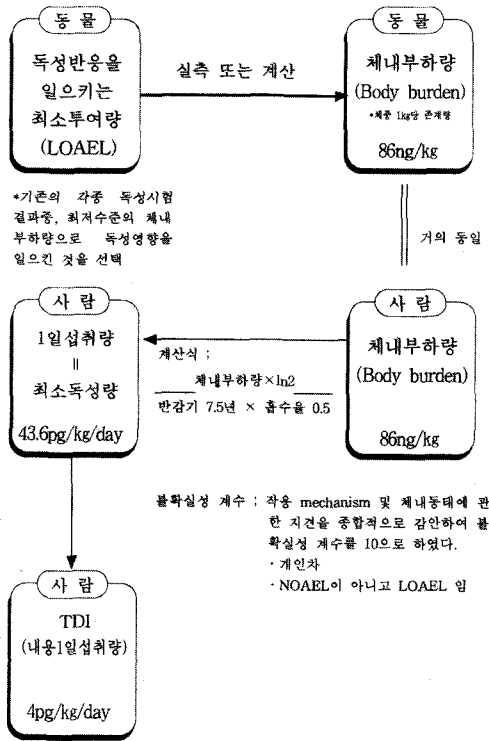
동 물

독성반응을 일으키는 최소투여량 (LOAEL)

실측 또는 계산

동 물

체내부하량 (Body burden)

*체중 1kg당 존재량

86ng/kg

*기존의 각종 독성시험 결과중, 최저수준의 체내 부하량으로 독성영향을 일으킨 것을 선택

거의 동일

사 람

1일섭취량
||
최소독성량

43.6pg/kg/day

계산식 ;

$\frac{\text{체내부하량} \times \ln 2}{\text{반감기 7.5년} \times \text{흡수율 0.5}}$

사 람

체내부하량 (Body burden)

86ng/kg

불확실성 계수 ; 작용 mechanism 및 체내동태에 관한 지견을 종합적으로 감안하여 불확실성 계수를 10으로 하였다.
· 개인차
· NOAEL이 아니고 LOAEL 임

사 람

TDI (내용1일섭취량)

4pg/kg/day